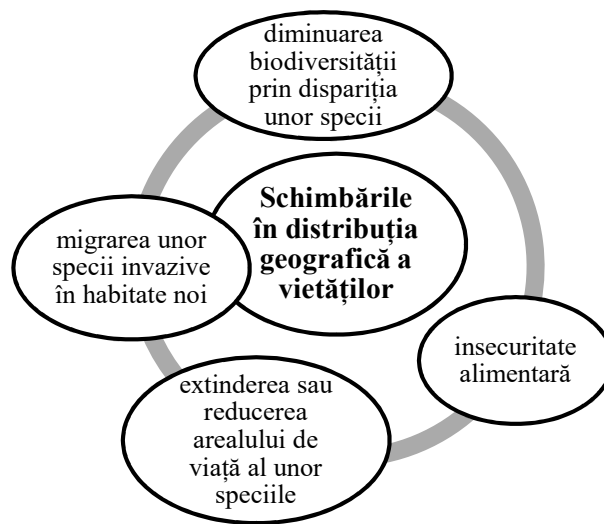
Schimbările în distribuția geografică a viețătilor

diminuarea biodiversității prin dispariția unor specii

insecuritate alimentară

extinderea sau reducerea arealului de viață al unor speciile

migrarea unor specii invazive în habitate noi